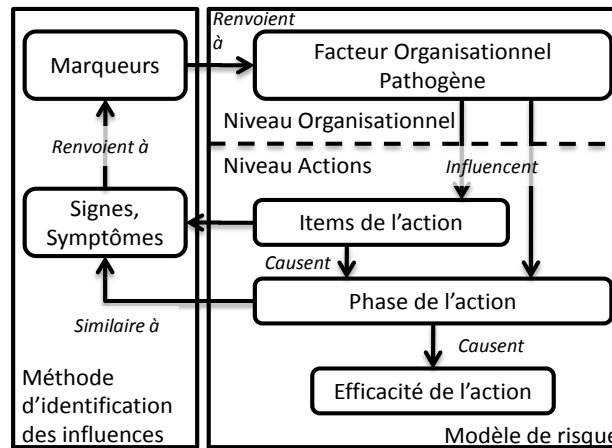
Renvoient à

Marqueurs

Facteur Organisationnel Pathogène

Niveau Organisationnel

Renvoient à

Niveau Actions

Influencent

Signes, Symptômes

Items de l'action

Causent

Phase de l'action

Similaire à

Causent

Méthode d'identification des influences

Efficacité de l'action

Modèle de risque